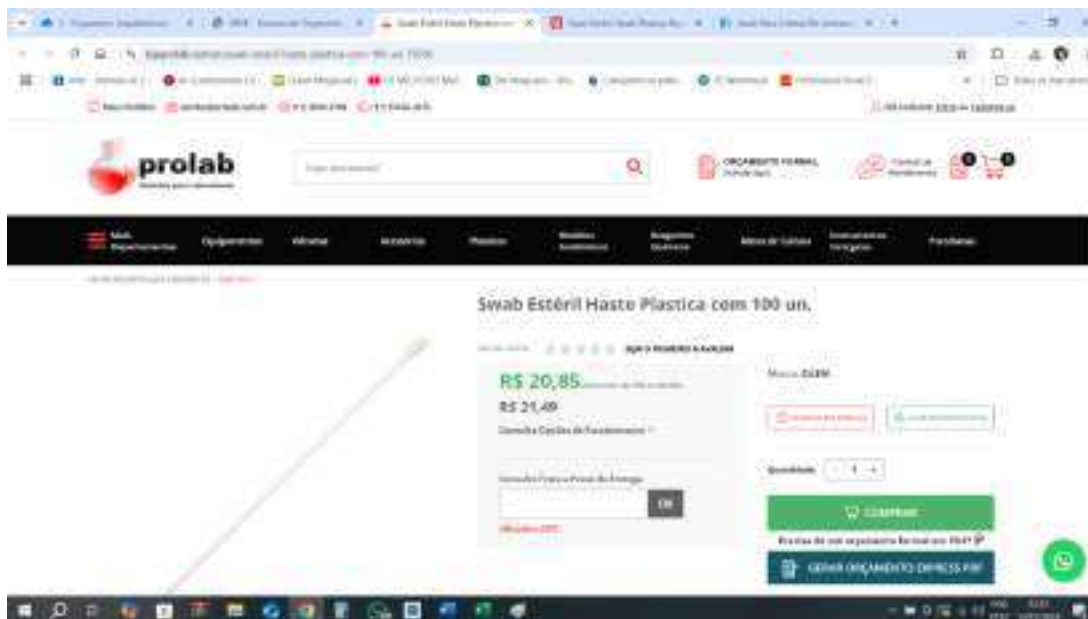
prolab

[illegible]

ORÇAMENTO FORMAL

Swab Estéril Haste Plastica com 100 un.

R$ 20,85
R$ 21,49
Consulte Opções de Parcelamento

Marca: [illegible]

Quantidade - 1 +

OK

COMPRAR

Precisa de um orçamento formal em PDF?

GERAR ORÇAMENTO EXPRESS PDF